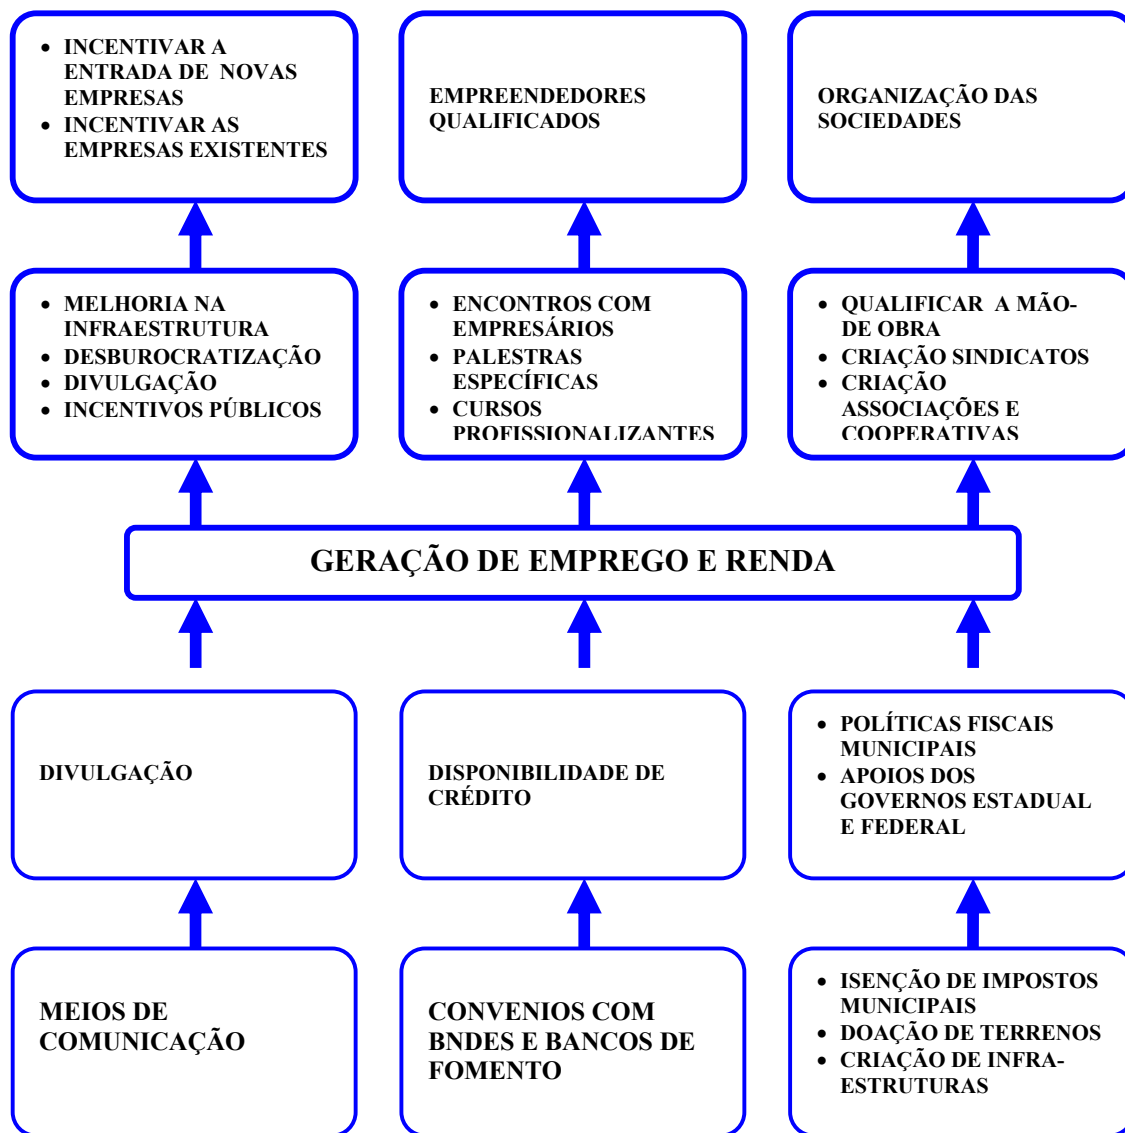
- INCENTIVAR A ENTRADA DE NOVAS EMPRESAS
- INCENTIVAR AS EMPRESAS EXISTENTES

EMPREENDEDORES QUALIFICADOS

ORGANIZAÇÃO DAS SOCIEDADES

- MELHORIA NA INFRAESTRUTURA
- DESBUROCRATIZAÇÃO
- DIVULGAÇÃO
- INCENTIVOS PÚBLICOS

- ENCONTROS COM EMPRESÁRIOS
- PALESTRAS ESPECÍFICAS
- CURSOS PROFISSIONALIZANTES

- QUALIFICAR A MÃO-DE OBRA
- CRIAÇÃO SINDICATOS
- CRIAÇÃO ASSOCIAÇÕES E COOPERATIVAS

GERAÇÃO DE EMPREGO E RENDA

DIVULGAÇÃO

DISPONIBILIDADE DE CRÉDITO

- POLÍTICAS FISCAIS MUNICIPAIS
- APOIOS DOS GOVERNOS ESTADUAL E FEDERAL

MEIOS DE COMUNICAÇÃO

CONVENIOS COM BNDES E BANCOS DE FOMENTO

- ISENÇÃO DE IMPOSTOS MUNICIPAIS
- DOAÇÃO DE TERRENOS
- CRIAÇÃO DE INFRA-ESTRUTURAS